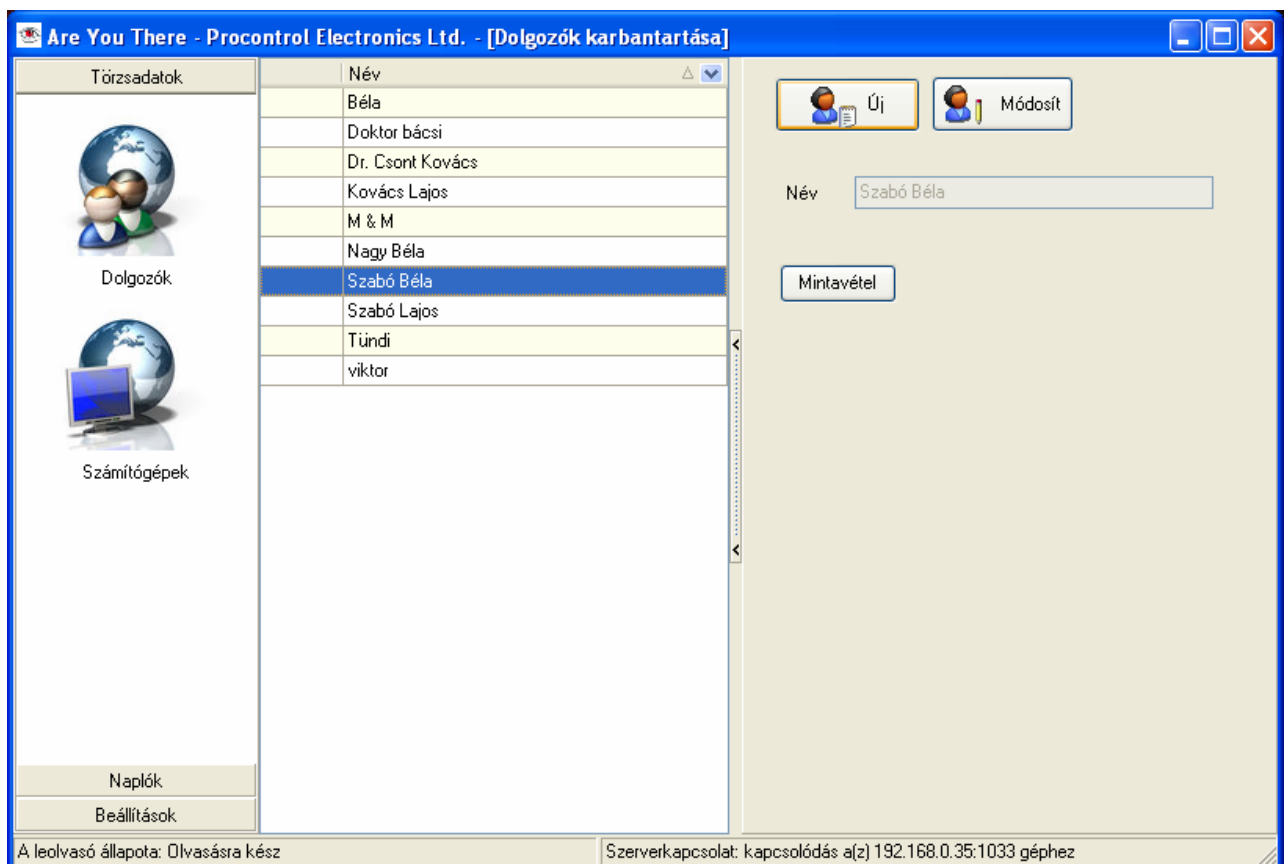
Are You There - Procontrol Electronics Ltd. - [Dolgozók karbantartása]

Törzsadatok

Dolgozók

Számítógépek

Naplók

Beállítások

| Név |
|---|
| Béla |
| Doktor bácsi |
| Dr. Csont Kovács |
| Kovács Lajos |
| M & M |
| Nagy Béla |
| Szabó Béla |
| Szabó Lajos |
| Tündi |
| viktor |

Új

Módosít

Név Szabó Béla

Mintavétel

A leolvasó állapota: Olvasásra kész

Szerverkapcsolat: kapcsolódás a(z) 192.168.0.35:1033 géphez